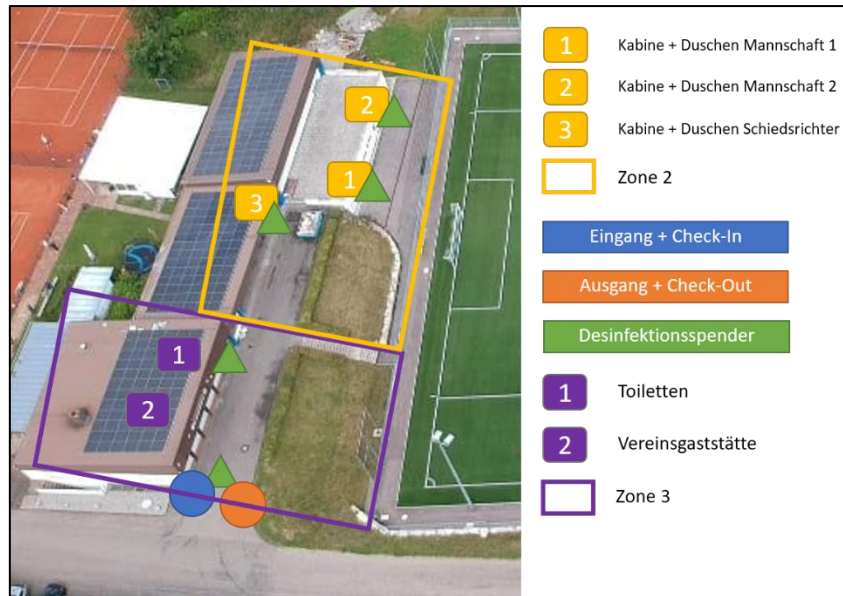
2

1

3

1

2

1 Kabine + Duschen Mannschaft 1

2 Kabine + Duschen Mannschaft 2

3 Kabine + Duschen Schiedsrichter

Zone 2

Eingang + Check-In

Ausgang + Check-Out

Desinfektionsspender

1 Toiletten

2 Vereinsgaststätte

Zone 3